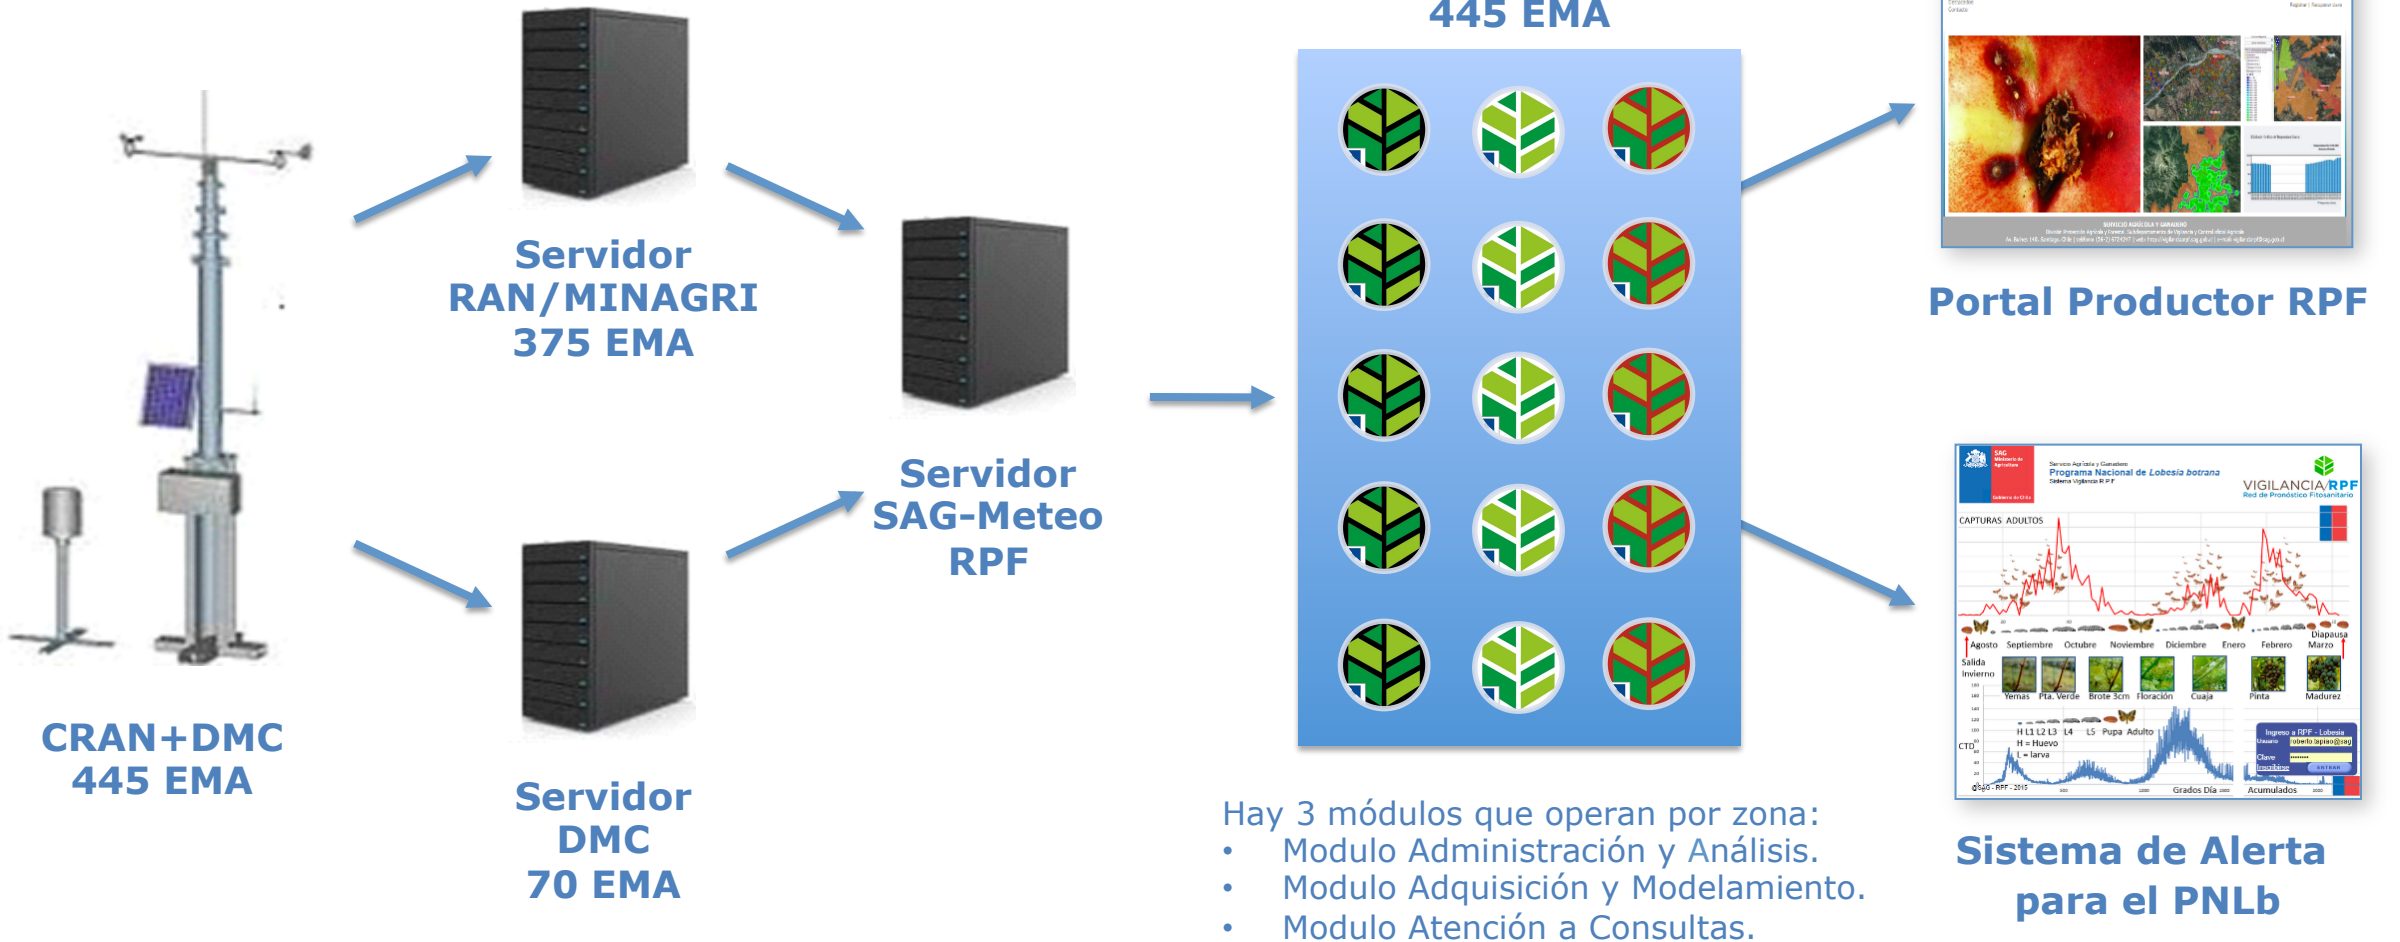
445 EMA

Servidor RAN/MINAGRI 375 EMA

Servidor SAG-Meteo RPF

Servidor DMC 70 EMA

CRAN+DMC 445 EMA

Portal Productor RPF

Programa Nacional de Lobesia botrana

VIGILANCIA/RPF
Red de Pronóstico Fitosanitario

CAPTURAS ADULTOS

Agosto Septiembre Octubre Noviembre Diciembre Enero Febrero Marzo

Diapausa

Salida Invierno

Yemas Pta. Verde Brote 3cm Floración Cuaja Pinta Madurez

H L1 L2 L3 L4 L5 Pupa Adulto
H = Huevo
L = larva

CTD

Grados Día Acumulados

Sistema de Alerta para el PNLb

Hay 3 módulos que operan por zona:
• Modulo Administración y Análisis.
• Modulo Adquisición y Modelamiento.
• Modulo Atención a Consultas.